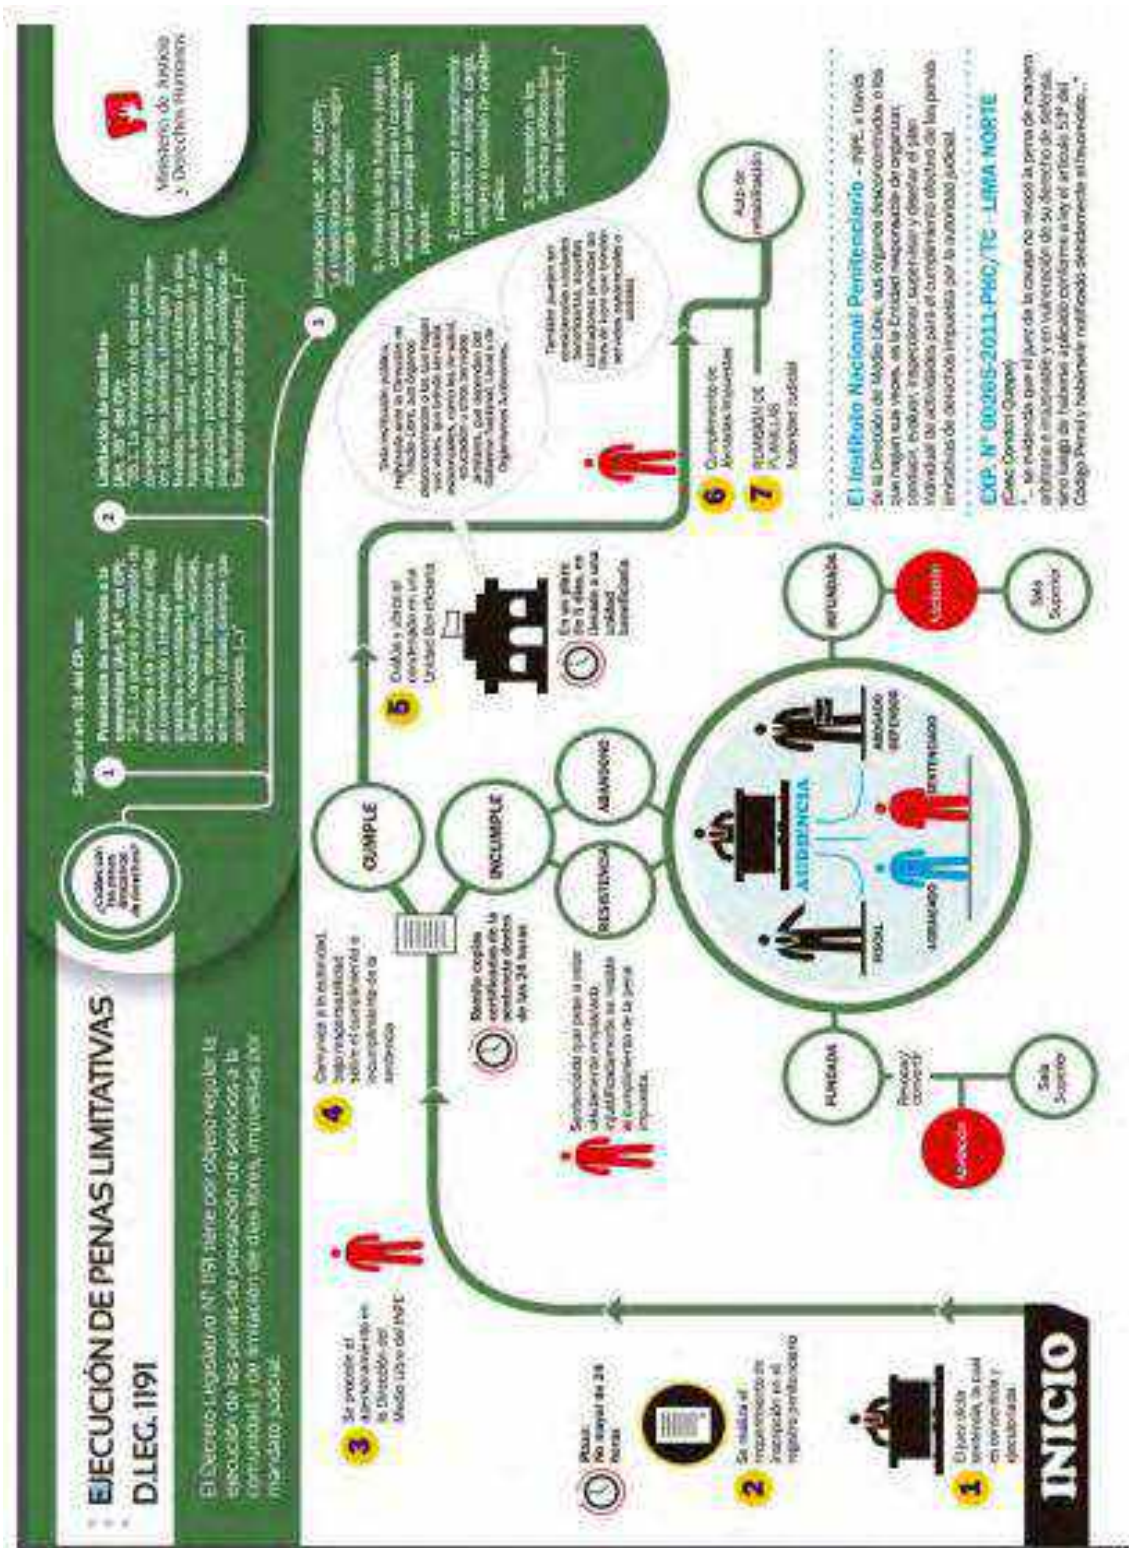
EJECUCIÓN DE PENAS LIMITATIVAS D.LEG. 1191

El Decreto Legislativo N° 1191 tiene por objeto regular la ejecución de las penas de prestación de servicios a la comunidad y de limitación de días libres, impuestas por mandato judicial.

Colección Jurídica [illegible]

Según el art. 31 del CP son:

1 Prestación de servicios a la comunidad (Art. 34° del CP) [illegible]

2 Limitación de días libres (Art. 35° del CP) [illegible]

3 Inhabilitación (Art. 36° del CP) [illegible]

Ministerio de Justicia y Derechos Humanos

INICIO

1 El juez dicta sentencia, la cual es consentida y ejecutoriada

2 Se realiza el requerimiento de inscripción en el registro penitenciario

Plazo: No mayor de 24 horas

3 Se presenta el sentenciado en la Dirección de Medio Libre del INPE

4 Comunica a la autoridad judicial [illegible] sobre el cumplimiento o incumplimiento de la sentencia

Sentenciado que pide o sean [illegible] al cumplimiento de la pena impuesta

Remite copia certificada de la sentencia dentro de las 24 horas

CUMPLE

INCUMPLE

RESISTENCIA

ABANDONO

AUDIENCIA

FISCAL

USUARIO

SENTENCIADO

ABOGADO DEFENSOR

FUNDADA

INFUNDADA

Revoca/ convierte

Apelación

Sala Superior

Apelación

Sala Superior

5 Cumple a cabal la prestación en una Unidad Beneficiaria

En un plazo de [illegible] días en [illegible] a una unidad beneficiaria

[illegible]

También pueden ser considerados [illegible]

6 Cumplimiento de Jornadas Requeridas

7 REMISIÓN DE PLANILLAS Autoridad Judicial

Auto de rehabilitación

El Instituto Nacional Penitenciario - INPE, a través de su Dirección de Medio Libre, sus Órganos desconcentrados o las que hagan sus veces, es la Entidad responsable de organizar, ejecutar, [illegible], supervisar y diseñar el plan individual de actividades para el cumplimiento efectivo de las penas limitativas de derechos impuestas por la autoridad judicial.

EXP. N° 00265-2011-PHC/TC - LIMA NORTE
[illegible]
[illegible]